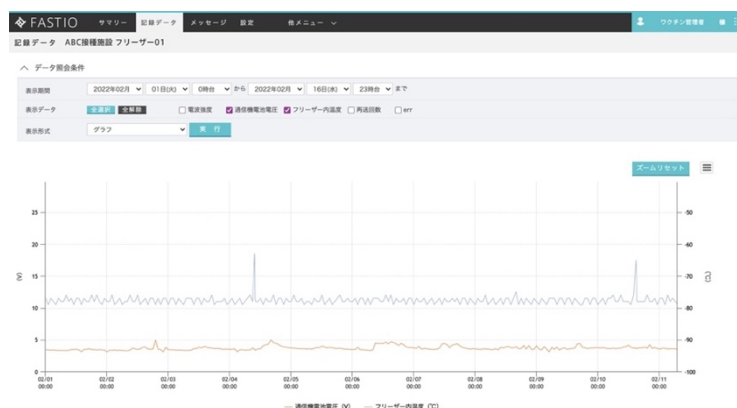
FASTIO サマリー 記録データ メッセージ 設定 他メニュー

ワクチン管理者

記録データ ABC接種施設 フリーザー01

データ照会条件

表示期間 2022年02月 01日(火) 0時台 から 2022年02月 16日(水) 23時台 まで

表示データ 全選択 全解除 電波強度 通信機電池電圧 フリーザー内温度 再送回数 RTT

表示形式 グラフ 実行

ズームリセット

25
20
15
10
5
0

(V)

-50
-60
-70
-80
-90
-100

(℃)

02/01 00:00
02/02 00:00
02/03 00:00
02/04 00:00
02/05 00:00
02/06 00:00
02/07 00:00
02/08 00:00
02/09 00:00
02/10 00:00
02/11 00:00

通信機電池電圧 (V) フリーザー内温度 (℃)